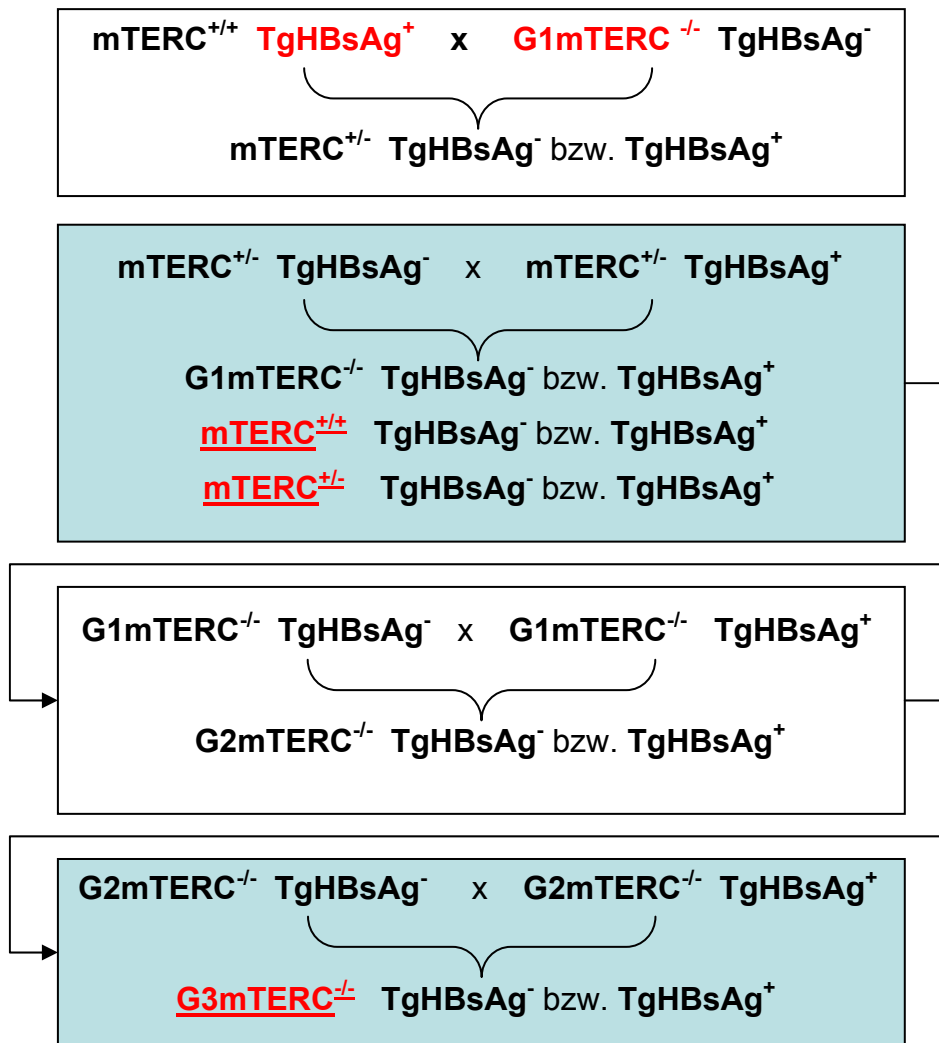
mTERC$^{+/+}$ TgHBsAg$^{+}$ x G1mTERC$^{-/-}$ TgHBsAg$^{-}$

mTERC$^{+/-}$ TgHBsAg$^{-}$ bzw. TgHBsAg$^{+}$

mTERC$^{+/-}$ TgHBsAg$^{-}$ x mTERC$^{+/-}$ TgHBsAg$^{+}$

G1mTERC$^{-/-}$ TgHBsAg$^{-}$ bzw. TgHBsAg$^{+}$

mTERC$^{+/+}$ TgHBsAg$^{-}$ bzw. TgHBsAg$^{+}$

mTERC$^{+/-}$ TgHBsAg$^{-}$ bzw. TgHBsAg$^{+}$

G1mTERC$^{-/-}$ TgHBsAg$^{-}$ x G1mTERC$^{-/-}$ TgHBsAg$^{+}$

G2mTERC$^{-/-}$ TgHBsAg$^{-}$ bzw. TgHBsAg$^{+}$

G2mTERC$^{-/-}$ TgHBsAg$^{-}$ x G2mTERC$^{-/-}$ TgHBsAg$^{+}$

G3mTERC$^{-/-}$ TgHBsAg$^{-}$ bzw. TgHBsAg$^{+}$